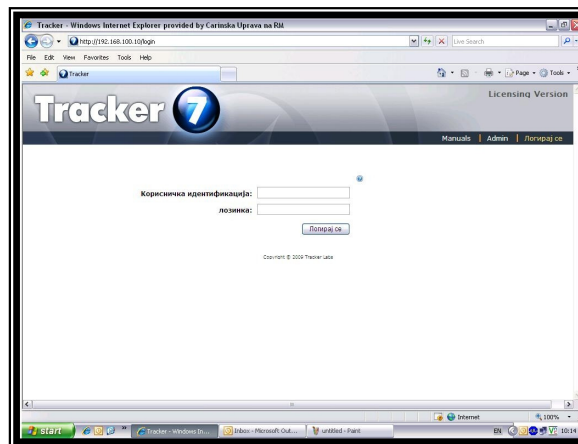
Tracker - Windows Internet Explorer provided by Carinska Uprava na RM

http://192.168.100.10/login

Live Search

File Edit View Favorites Tools Help

Tracker

Page Tools

Tracker 7

Licensing Version

Manuals | Admin | Логирај се

Корисничка идентификација:

лозинка:

Логирај се

Copyright © 2009 Tracker Labs

Internet

100%

start

Tracker - Windows In...

Inbox - Microsoft Out...

untitled - Paint

EN

10:14